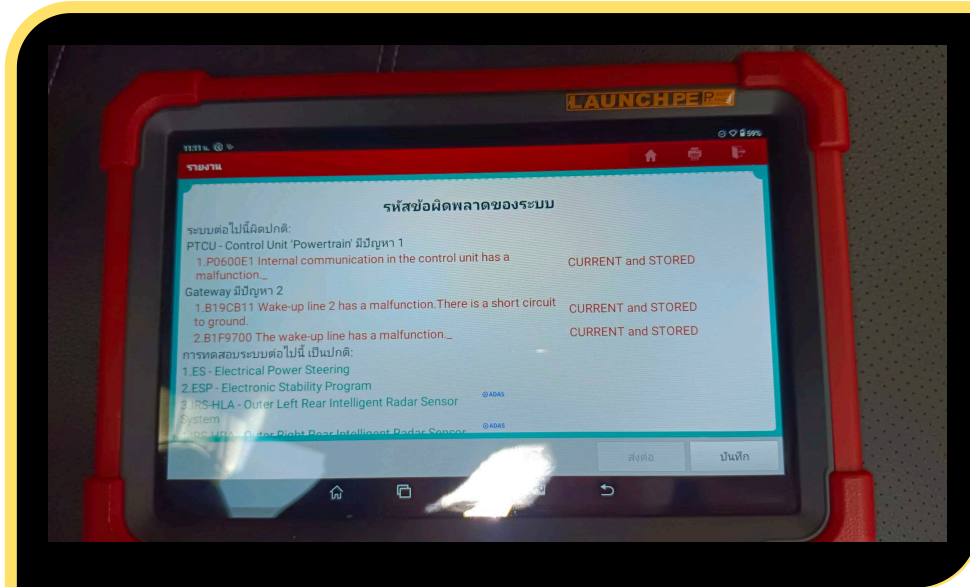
LAUNCH PE

11:11 59%

รายงาน

รหัสข้อผิดพลาดของระบบ

ระบบต่อไปนี้ผิดปกติ:
PTCU - Control Unit 'Powertrain' มีปัญหา 1
1.P0600E1 Internal communication in the control unit has a malfunction._ CURRENT and STORED
Gateway มีปัญหา 2
1.B19CB11 Wake-up line 2 has a malfunction.There is a short circuit to ground. CURRENT and STORED
2.B1F9700 The wake-up line has a malfunction._ CURRENT and STORED
การทดสอบระบบต่อไปนี้ เป็นปกติ:
1.ES - Electrical Power Steering
2.ESP - Electronic Stability Program
3.IRS-HLA - Outer Left Rear Intelligent Radar Sensor System ADAS
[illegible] - Outer Right Rear Intelligent Radar Sensor ADAS

ส่งต่อ
บันทึก